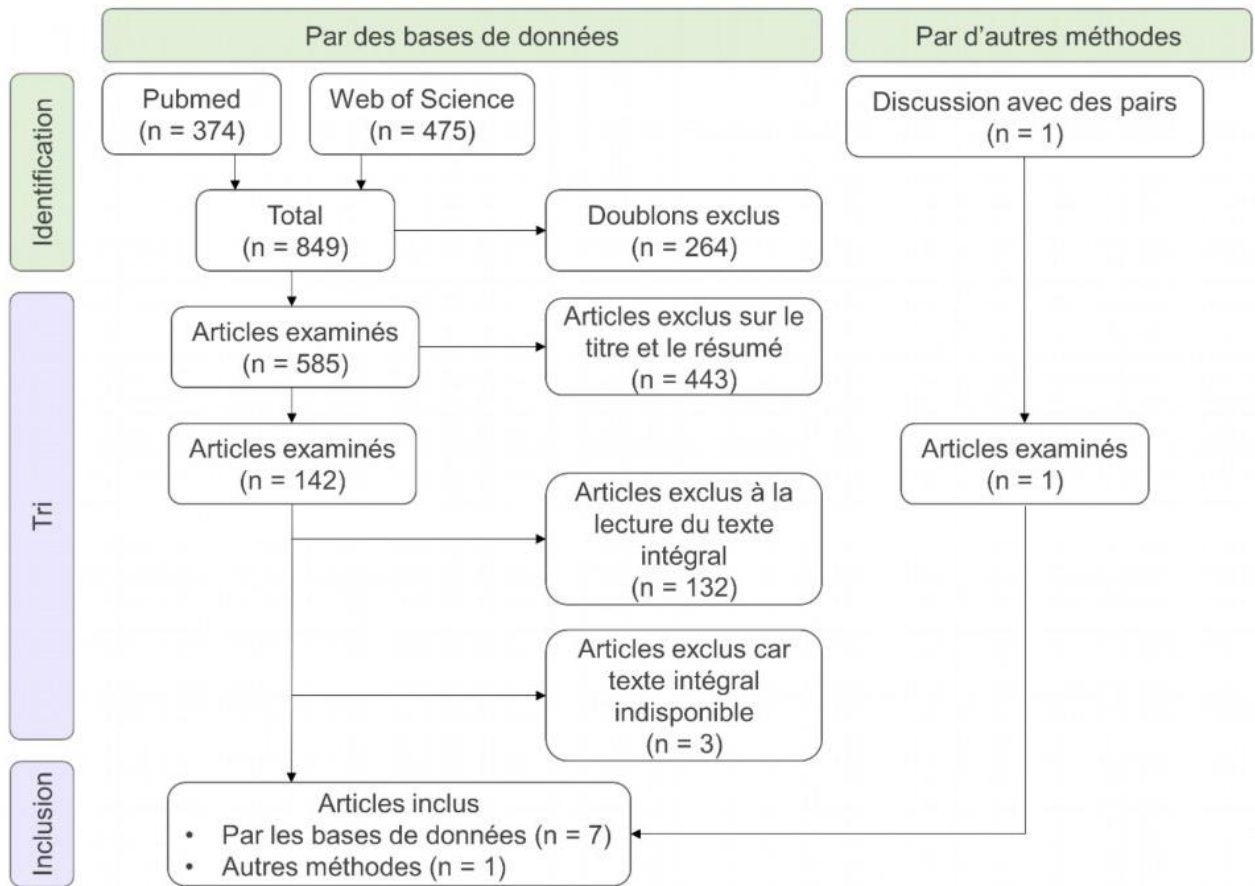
Par des bases de données

Par d'autres méthodes

Identification

Pubmed
(n = 374)

Web of Science
(n = 475)

Discussion avec des pairs
(n = 1)

Total
(n = 849)

Doublons exclus
(n = 264)

Tri

Articles examinés
(n = 585)

Articles exclus sur le titre et le résumé
(n = 443)

Articles examinés
(n = 142)

Articles examinés
(n = 1)

Articles exclus à la lecture du texte intégral
(n = 132)

Articles exclus car texte intégral indisponible
(n = 3)

Inclusion

Articles inclus
• Par les bases de données (n = 7)
• Autres méthodes (n = 1)